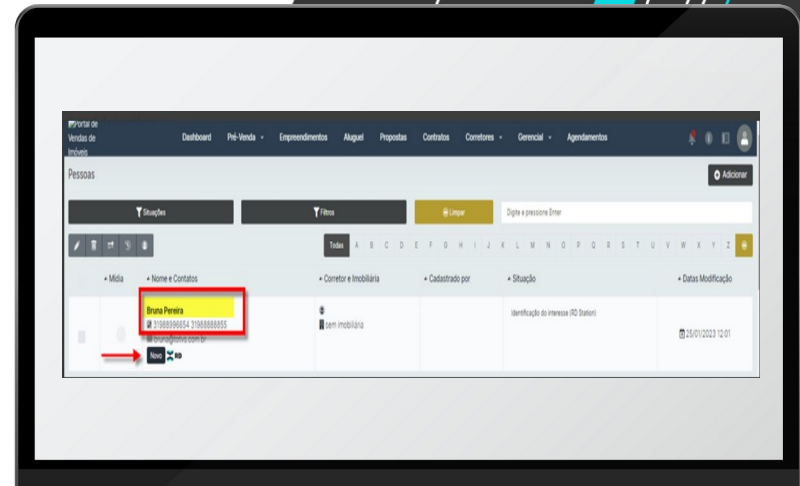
Portal de Vendas de Imóveis

Dashboard Pré-Venda Empreendimentos Aluguel Propostas Contratos Corretores Gerencial Agendamentos

Pessoas

Adicionar

Situações

Filtros

Limpar

Digite e pressione Enter

Todas A B C D E F G H I J K L M N O P Q R S T U V W X Y Z

| | Mídia | Nome e Contatos | Corretor e Imobiliária | Cadastrado por | Situação | Datas Modificação |
|---|---|---|---|---|---|---|
| | | Bruna Pereira 31988996654 31988888855 bruna@tovs.com.br Novo RD | sem imobiliária | | Identificação do interesse (RD Station) | 25/01/2023 12:01 |